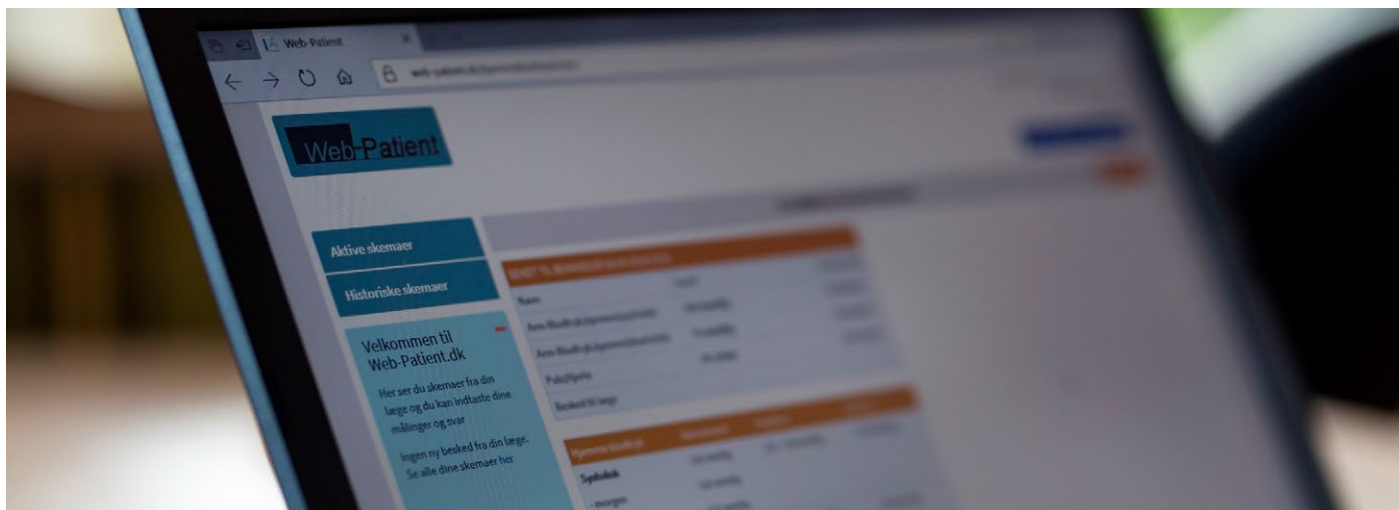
Web-Patient

Web-Patient

Aktive skemaer

Historiske skemaer

Velkommen til Web-Patient.dk

Her ser du skemaer fra din læge og du kan indtaste dine målinger og svar

Ingen ny besked fra din læge. Se alle dine skemaer her

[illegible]

Navn

Puls

Besked til læge

Systolisk

morgen